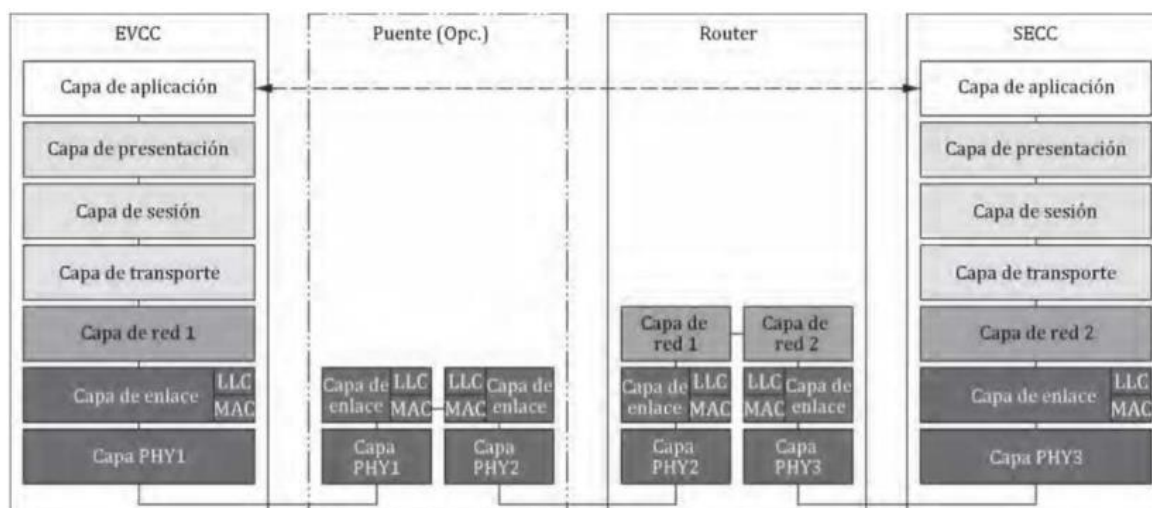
EVCC

Capa de aplicación

Capa de presentación

Capa de sesión

Capa de transporte

Capa de red 1

Capa de enlace LLC MAC

Capa PHY1

Puente (Opc.)

Capa de enlace LLC MAC

Capa PHY1

LLC MAC Capa de enlace

Capa PHY2

Router

Capa de red 1

Capa de red 2

Capa de enlace LLC MAC

Capa PHY2

LLC MAC Capa de enlace

Capa PHY3

SECC

Capa de aplicación

Capa de presentación

Capa de sesión

Capa de transporte

Capa de red 2

Capa de enlace LLC MAC

Capa PHY3